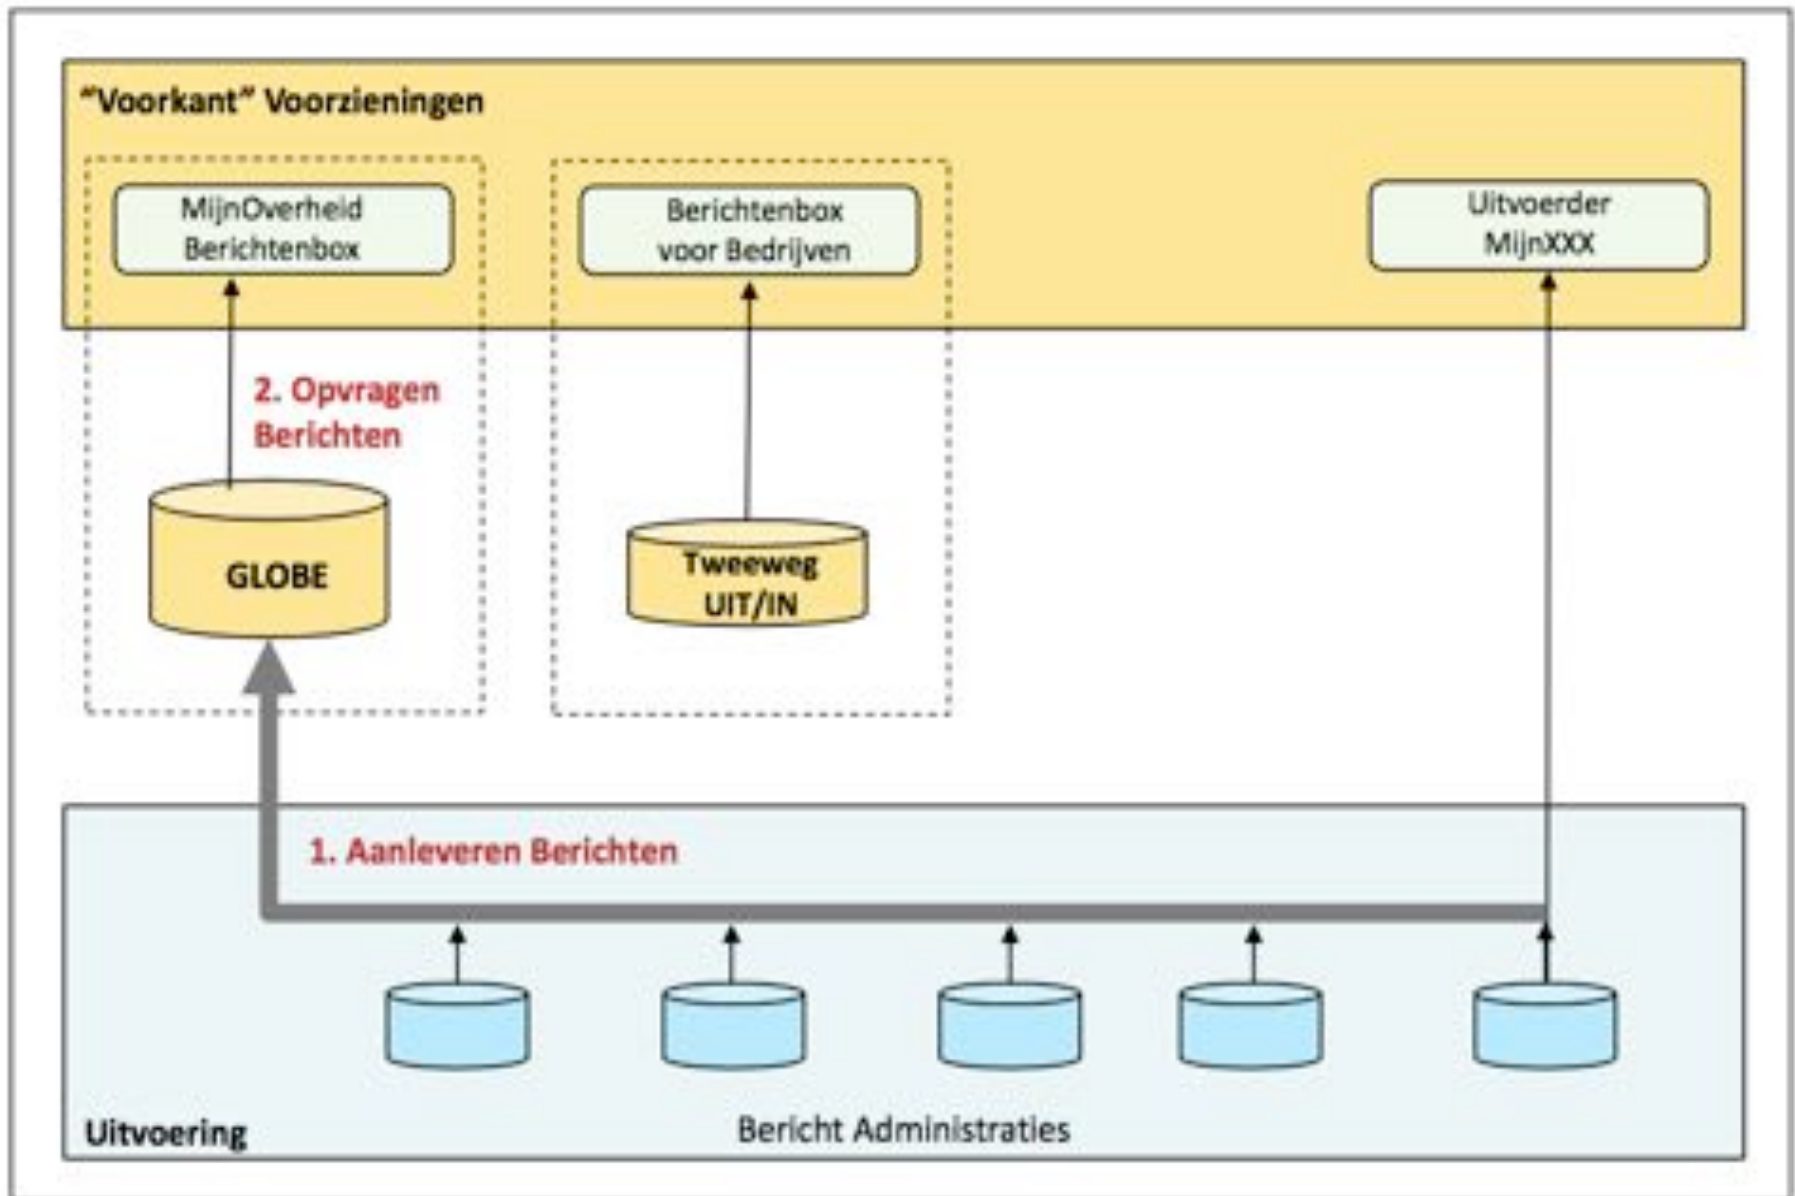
"Voorkant" Voorzieningen

MijnOverheid Berichtenbox

Berichtenbox voor Bedrijven

Uitvoerder MijnXXX

2. Opvragen Berichten

GLOBE

Tweeweg UIT/IN

1. Aanleveren Berichten

Uitvoering

Bericht Administraties